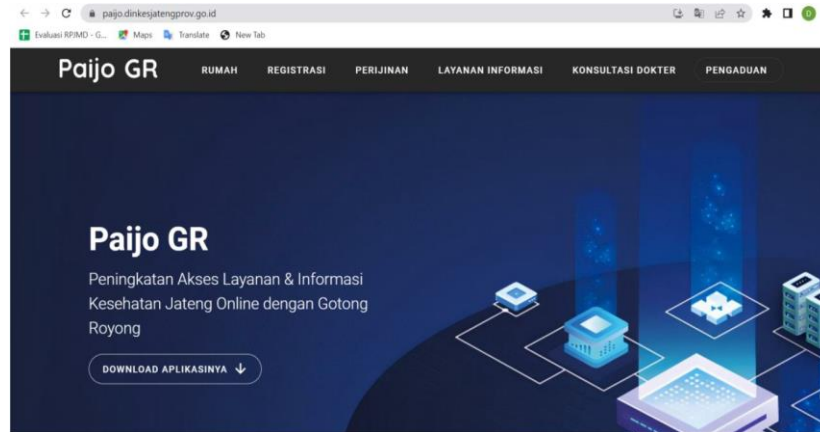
paijo.dinkesjatengprov.go.id

Evaluasi RPJMD - G... Maps Translate New Tab

Paijo GR RUMAH REGISTRASI PERIJINAN LAYANAN INFORMASI KONSULTASI DOKTER PENGADUAN

Paijo GR

Peningkatan Akses Layanan & Informasi Kesehatan Jateng Online dengan Gotong Royong

DOWNLOAD APLIKASINYA